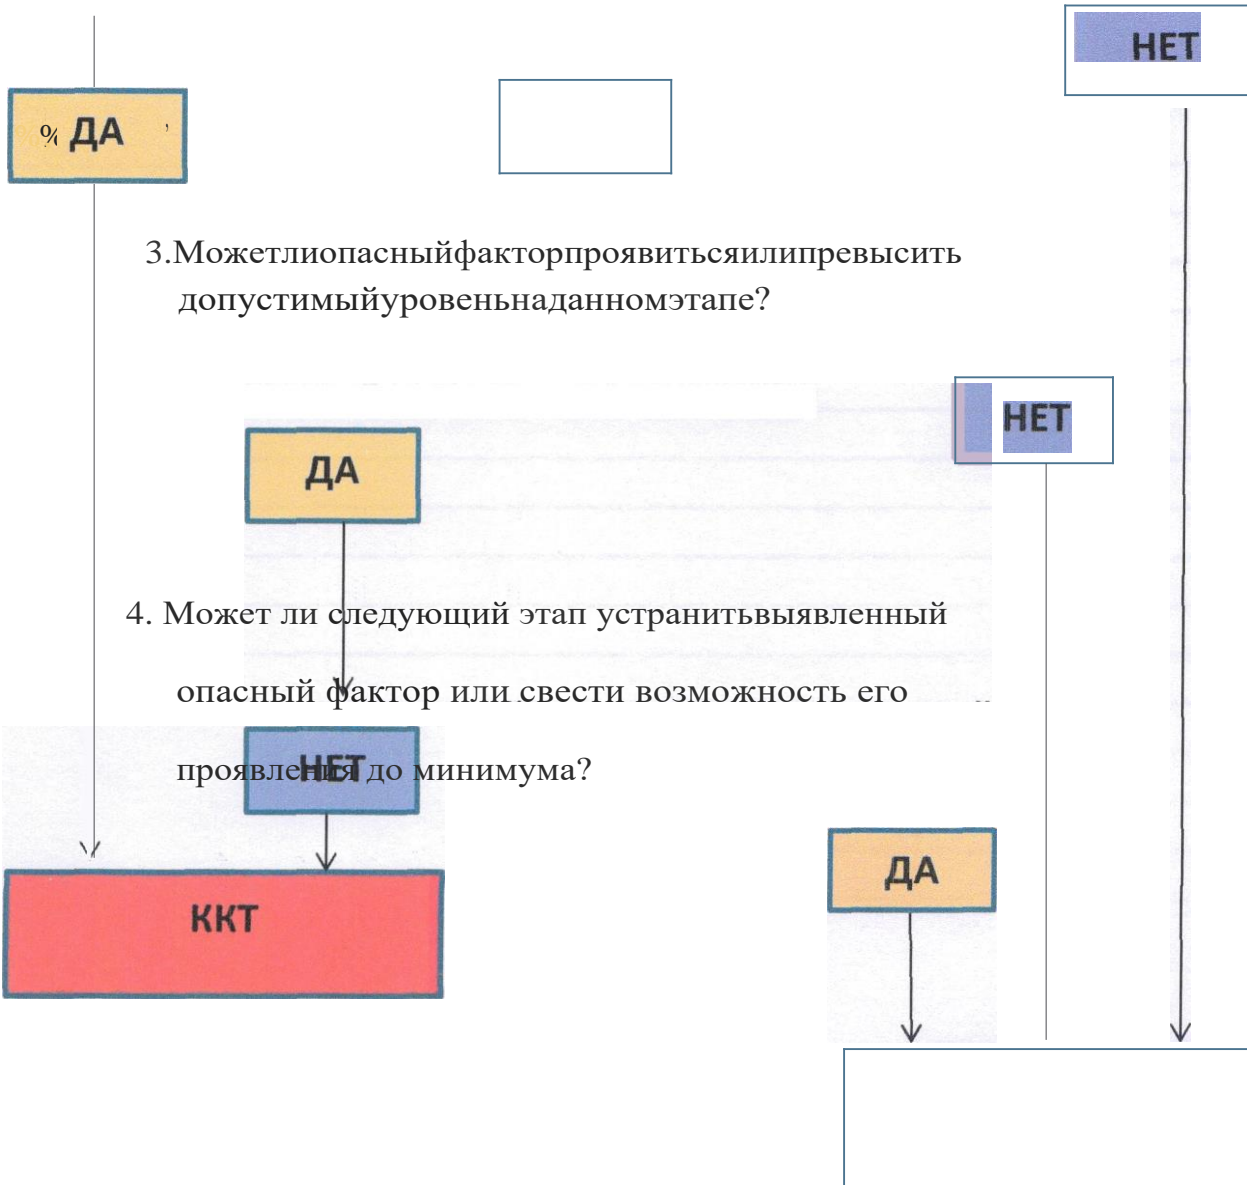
НЕТ

% ДА

3.Можетлиопасныйфакторпроявитьсяилипревысить допустимыйуровеньнаданномэтапе?

НЕТ

ДА

4. Может ли следующий этап устранитьвыявленный опасный фактор или свести возможность его проявления до минимума?

НЕТ

ККТ

ДА